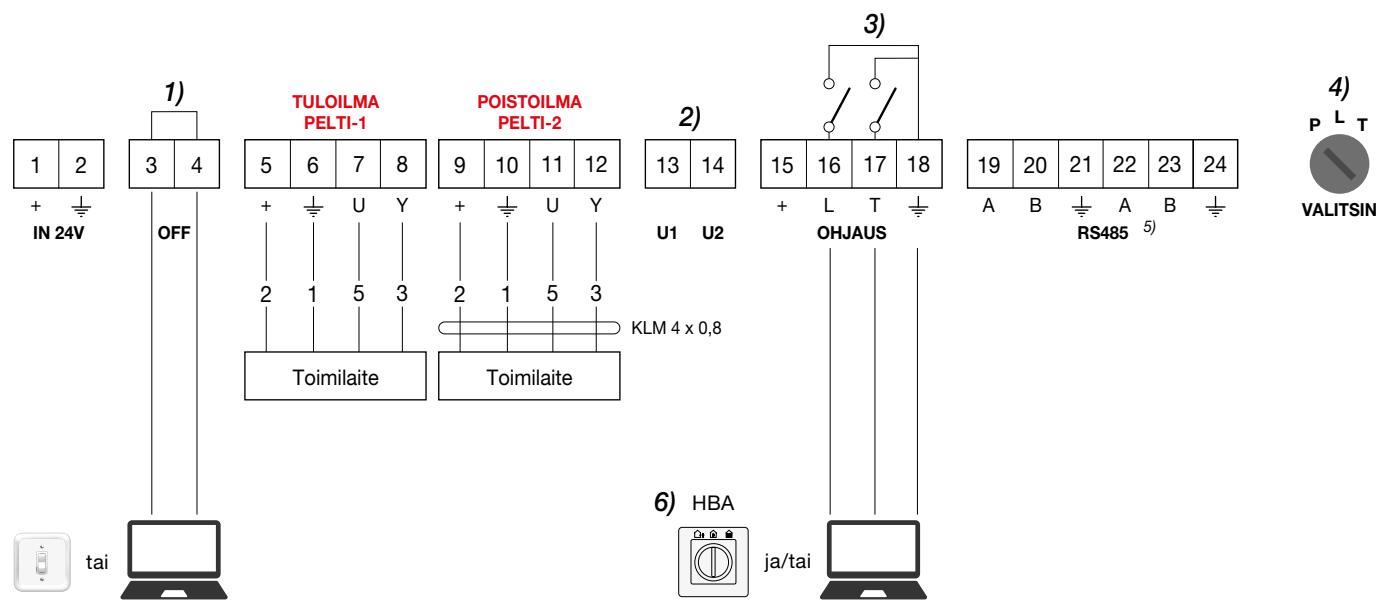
1)

TULOILMA
PELTI-1

POISTOILMA
PELTI-2

2)

3)

4)

| 1 | 2 |
|---|---|

| 3 | 4 |
|---|---|

| 5 | 6 | 7 | 8 |
|---|---|---|---|

| 9 | 10 | 11 | 12 |
|---|---|---|---|

| 13 | 14 |
|---|---|

| 15 | 16 | 17 | 18 |
|---|---|---|---|

| 19 | 20 | 21 | 22 | 23 | 24 |
|---|---|---|---|---|---|

P L T

+ ⏚
IN 24V

OFF

+ ⏚ U Y

+ ⏚ U Y

U1 U2

+ L T ⏚
OHJAUS

A B ⏚ A B ⏚
RS485 5)

VALITSIN

2 1 5 3

2 1 5 3

KLM 4 x 0,8

Toimilaite

Toimilaite

tai

6) HBA

ja/tai